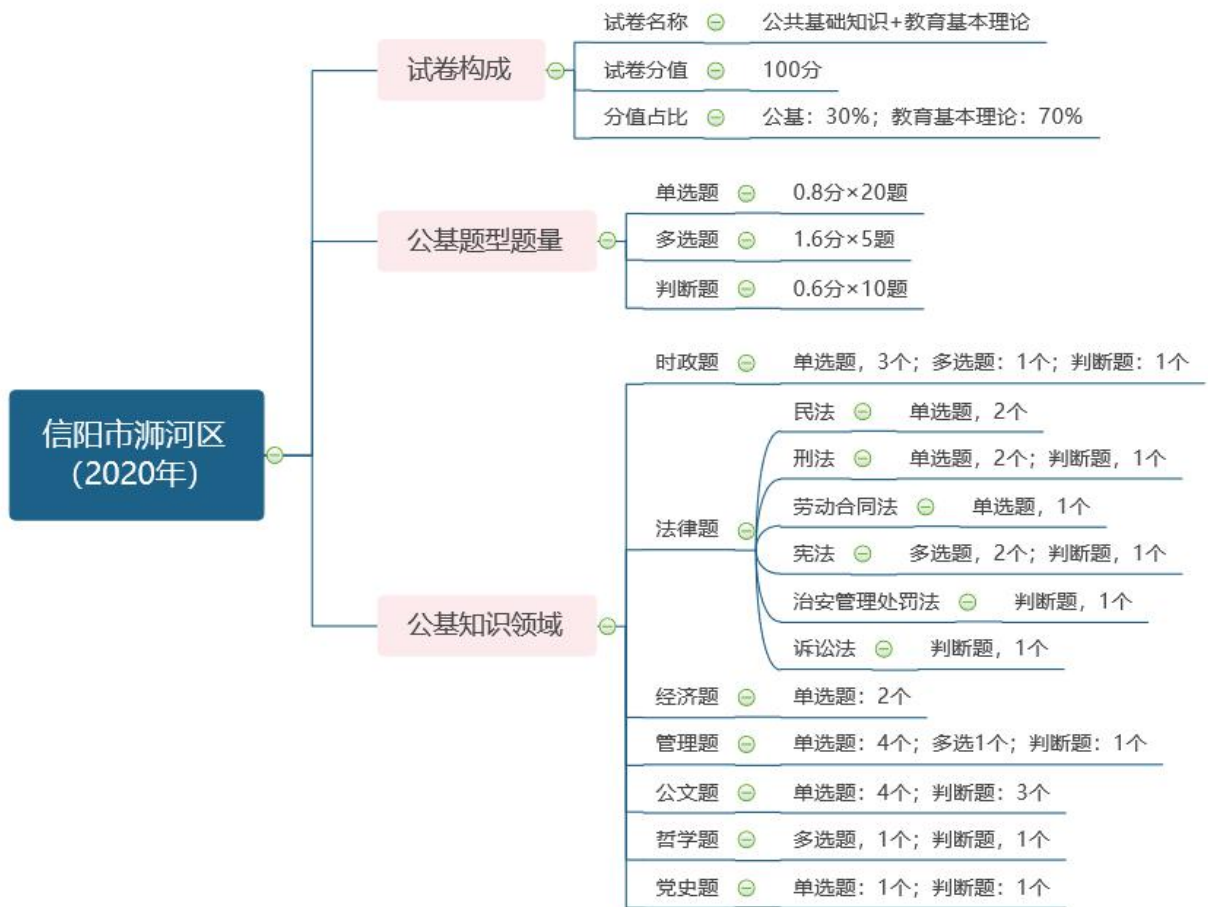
信阳市浉河区（2020年）

试卷构成

试卷名称 公共基础知识+教育基本理论

试卷分值 100分

分值占比 公基：30%；教育基本理论：70%

公基题型题量

单选题 0.8分×20题

多选题 1.6分×5题

判断题 0.6分×10题

公基知识领域

时政题 单选题，3个；多选题：1个；判断题：1个

法律题

民法 单选题，2个

刑法 单选题，2个；判断题，1个

劳动合同法 单选题，1个

宪法 多选题，2个；判断题，1个

治安管理处罚法 判断题，1个

诉讼法 判断题，1个

经济题 单选题：2个

管理题 单选题：4个；多选1个；判断题：1个

公文题 单选题：4个；判断题：3个

哲学题 多选题，1个；判断题，1个

党史题 单选题：1个；判断题：1个